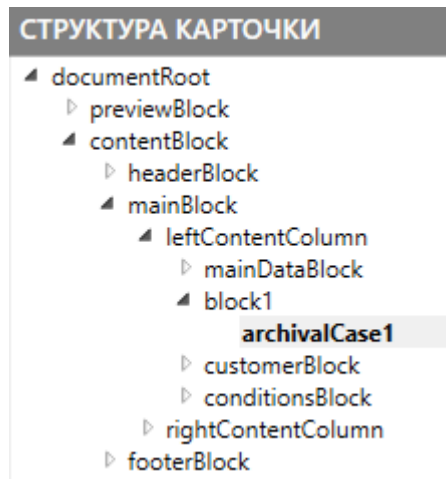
СТРУКТУРА КАРТОЧКИ

◢ documentRoot
▷ previewBlock
◢ contentBlock
▷ headerBlock
◢ mainBlock
◢ leftContentColumn
▷ mainDataBlock
◢ block1
archivalCase1
▷ customerBlock
▷ conditionsBlock
▷ rightContentColumn
▷ footerBlock